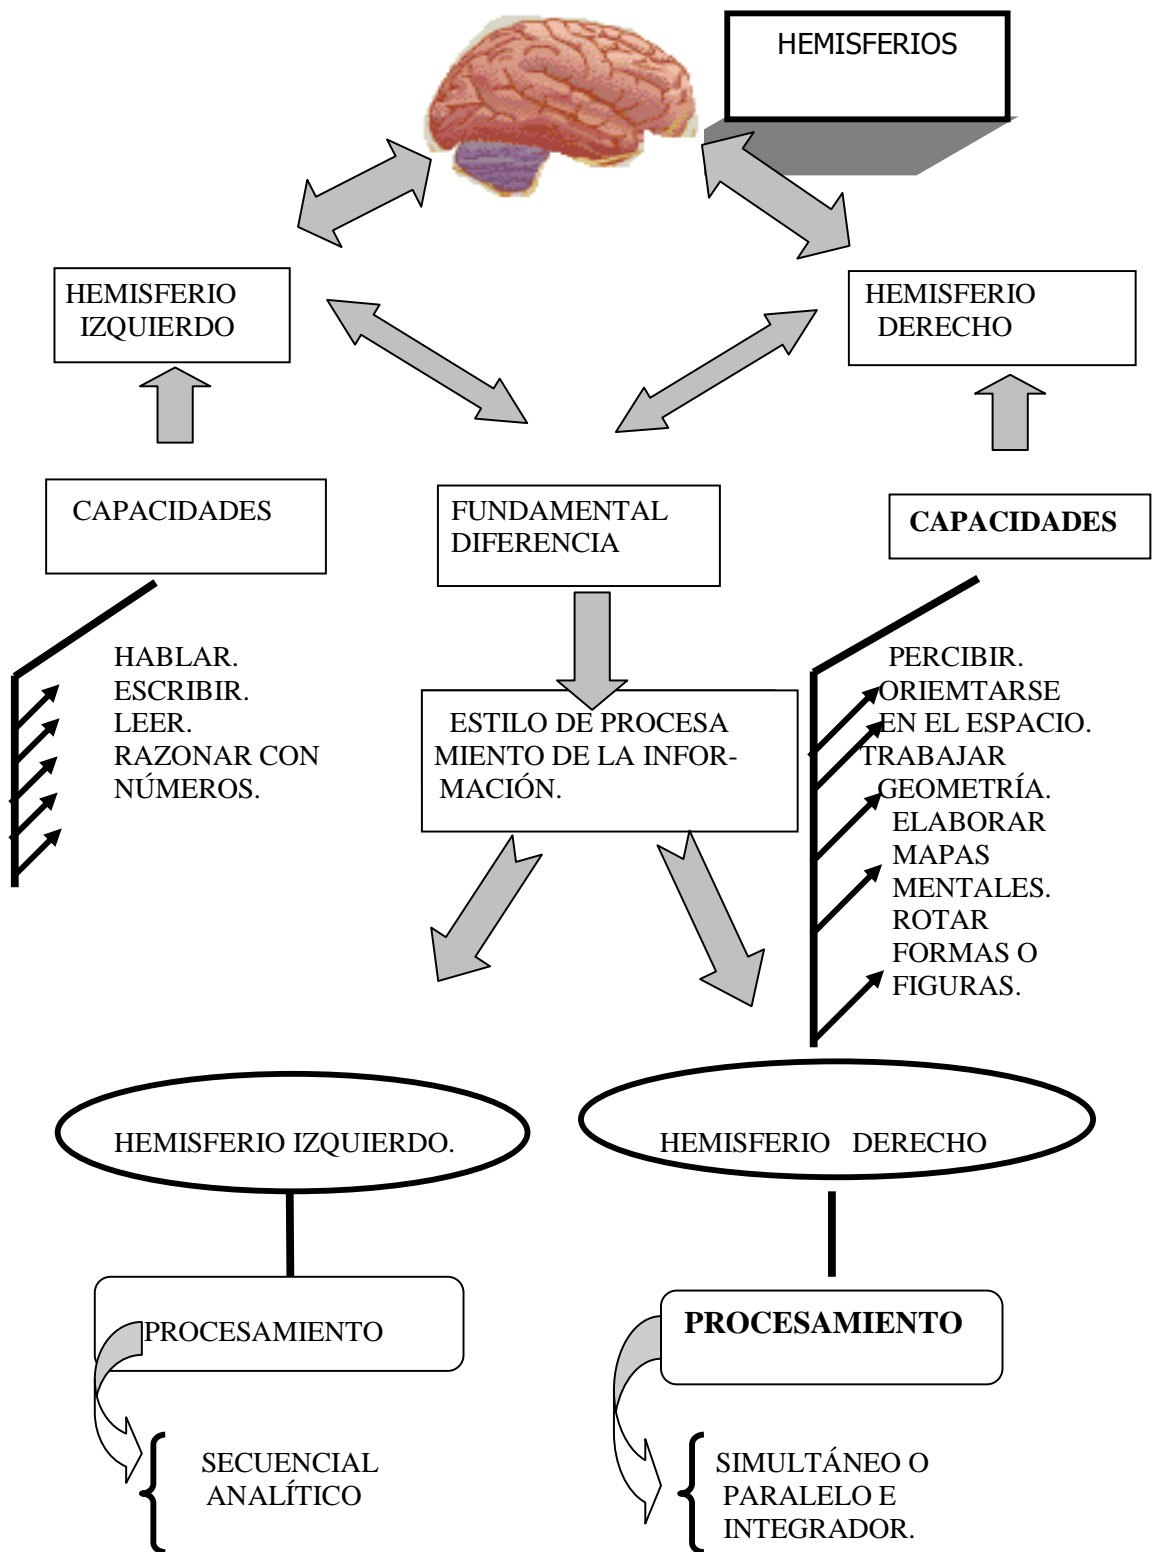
HEMISFERIOS

HEMISFERIO IZQUIERDO

HEMISFERIO DERECHO

CAPACIDADES

FUNDAMENTAL DIFERENCIA

CAPACIDADES

HABLAR.
ESCRIBIR.
LEER.
RAZONAR CON NÚMEROS.

ESTILO DE PROCESAMIENTO DE LA INFORMACIÓN.

PERCIBIR.
ORIEMTARSE EN EL ESPACIO.
TRABAJAR GEOMETRÍA.
ELABORAR MAPAS MENTALES.
ROTAR FORMAS O FIGURAS.

HEMISFERIO IZQUIERDO.

HEMISFERIO DERECHO

PROCESAMIENTO

PROCESAMIENTO

SECUENCIAL
ANALÍTICO

SIMULTÁNEO O PARALELO E INTEGRADOR.